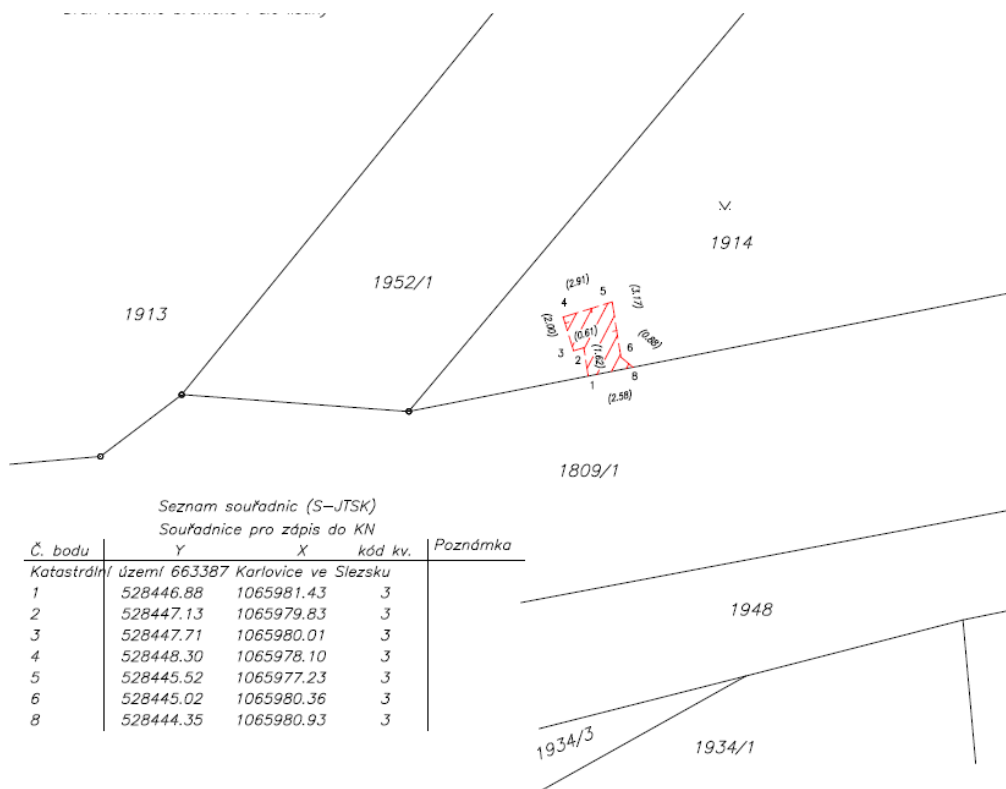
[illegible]

V.

1914

1952/1

1913

(2.91)
4
5
(3.17)
(2.00)
(0.61)
(0.86)
3
2
(1.72)
6
1
8
(2.58)

1809/1

Seznam souřadnic (S-JTSK)
Souřadnice pro zápis do KN

| Č. bodu | Y | X | kód kv. | Poznámka |
|---|---|---|---|---|
| Katastrální území 663387 Karlovice ve Slezsku | | | | |
| 1 | 528446.88 | 1065981.43 | 3 | |
| 2 | 528447.13 | 1065979.83 | 3 | |
| 3 | 528447.71 | 1065980.01 | 3 | |
| 4 | 528448.30 | 1065978.10 | 3 | |
| 5 | 528445.52 | 1065977.23 | 3 | |
| 6 | 528445.02 | 1065980.36 | 3 | |
| 8 | 528444.35 | 1065980.93 | 3 | |

1948

1934/3

1934/1